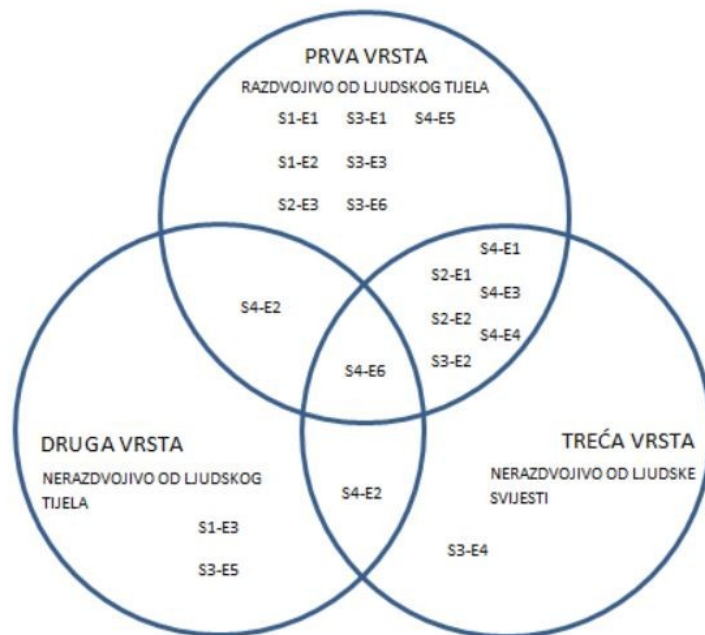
PRVA VRSTA
RAZDVOJIVO OD LJUDSKOG TIJELA
S1-E1 S3-E1 S4-E5
S1-E2 S3-E3
S2-E3 S3-E6

S4-E1
S2-E1
S4-E3
S2-E2
S4-E4
S3-E2

S4-E2

S4-E6

DRUGA VRSTA
NERAZDVOJIVO OD LJUDSKOG TIJELA
S1-E3
S3-E5

S4-E2

TREĆA VRSTA
NERAZDVOJIVO OD LJUDSKE SVIJESTI
S3-E4